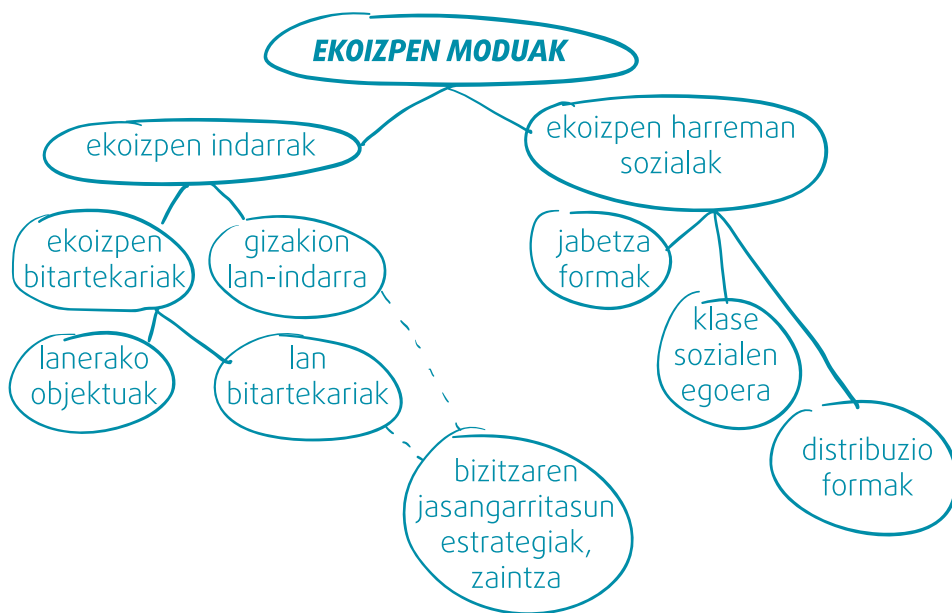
EKOIZPEN MODUAK

ekoizpen indarrak

ekoizpen harreman sozialak

ekoizpen bitartekariak

gizakion lan-indarra

jabetza formak

klase sozialen egoera

distribuzio formak

lanerako objektuak

lan bitartekariak

bizitzaren jasangarritasun estrategiak, zaintza